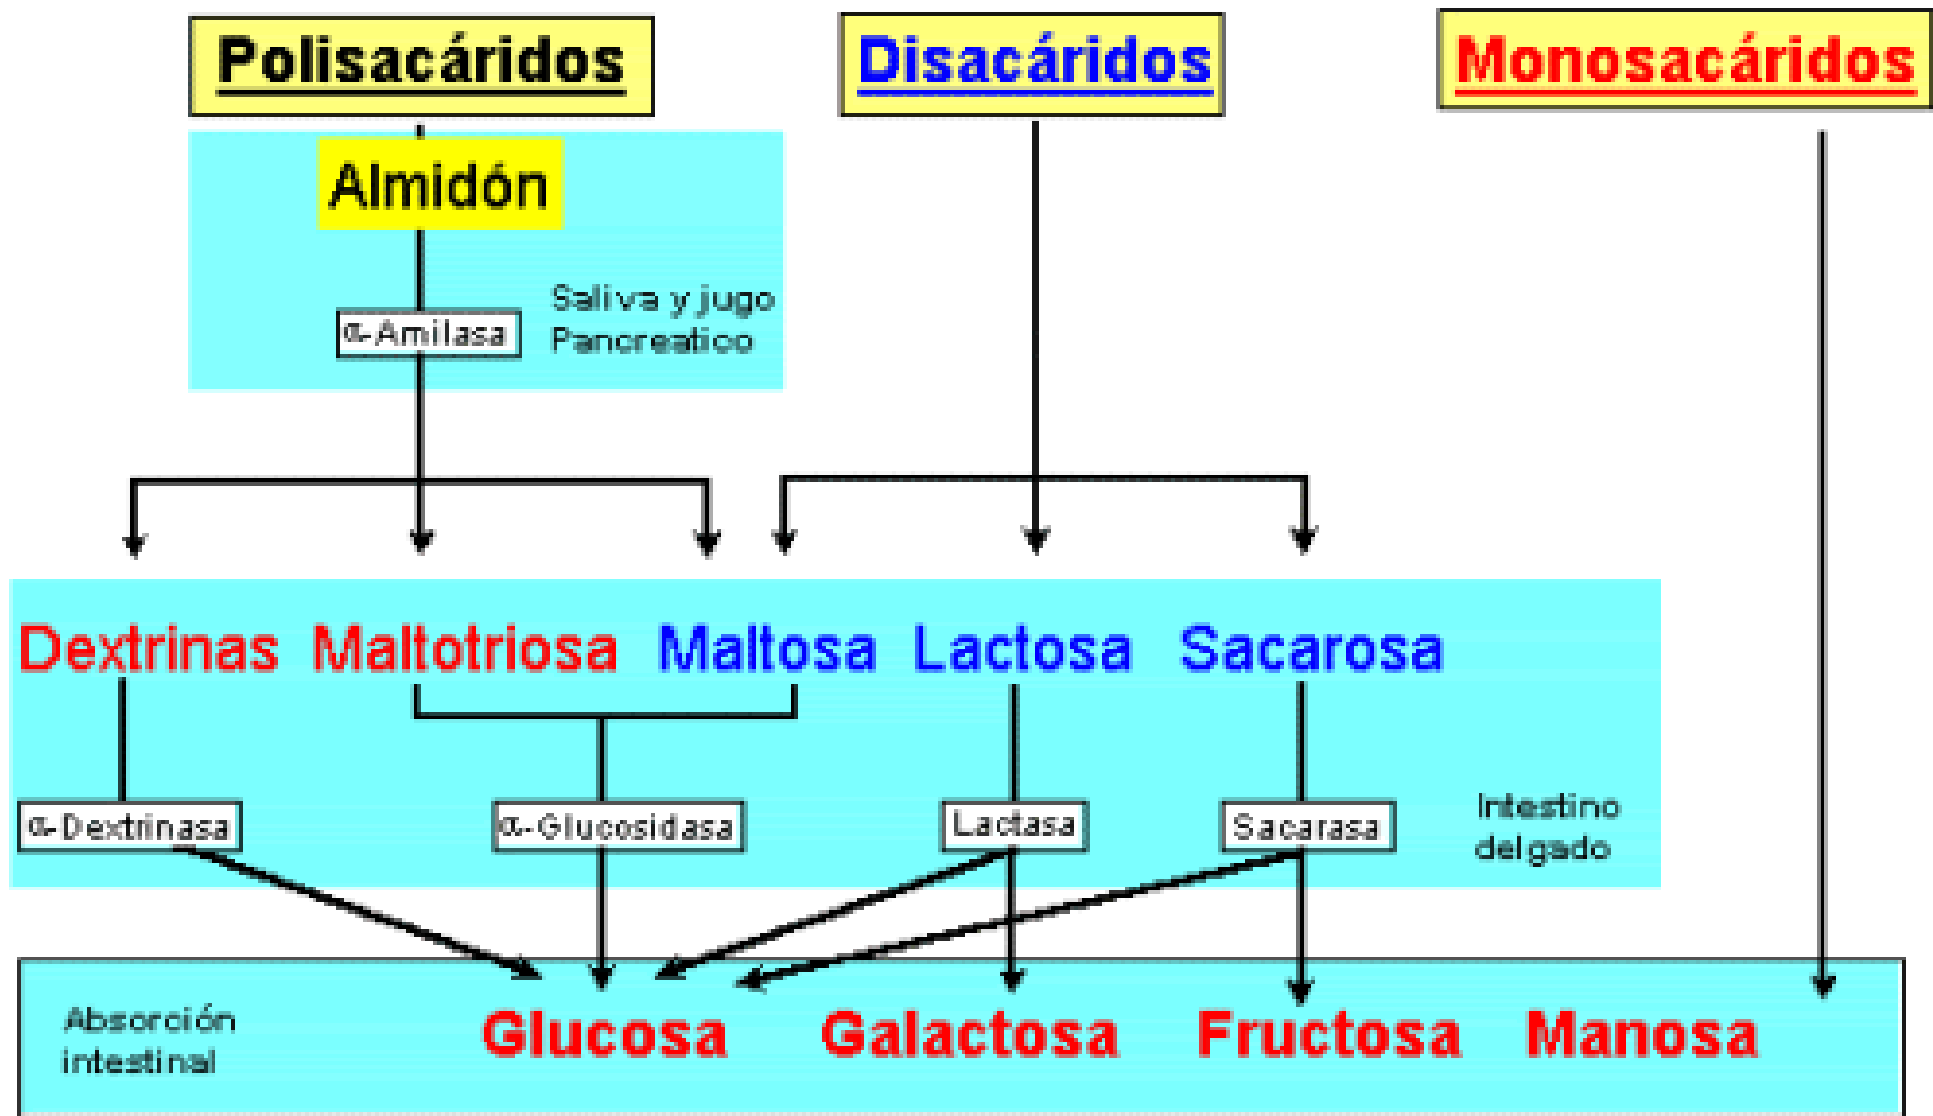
Polisacáridos

Disacáridos

Monosacáridos

Almidón

α-Amilasa

Saliva y jugo Pancreatico

Dextrinas Maltotriosa Maltosa Lactosa Sacarosa

α-Dextrinasa

α-Glucosidasa

Lactasa

Sacarasa

Intestino delgado

Absorción intestinal

Glucosa Galactosa Fructosa Manosa